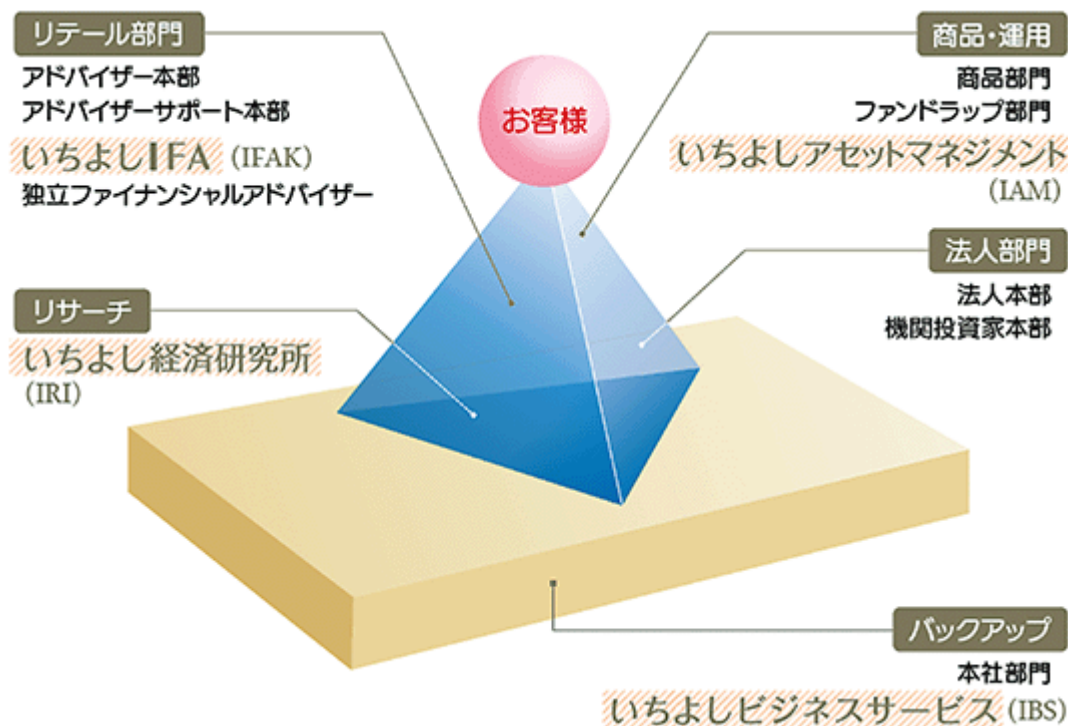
リテール部門
アドバイザー本部
アドバイザーサポート本部
いちよしIFA（IFAK）
独立ファイナンシャルアドバイザー

商品・運用
商品部門
ファンドラップ部門
いちよしアセットマネジメント
（IAM）

お客様

法人部門
法人本部
機関投資家本部

リサーチ
いちよし経済研究所
（IRI）

バックアップ
本社部門
いちよしビジネスサービス（IBS）